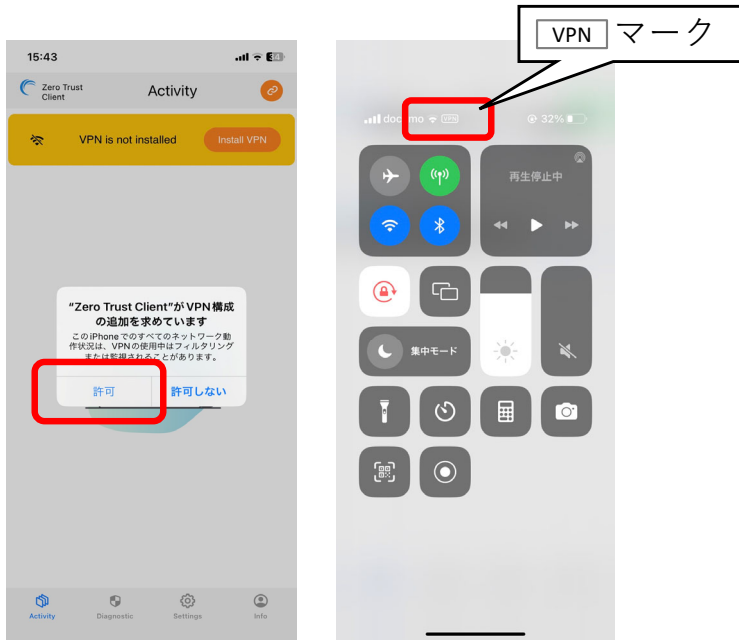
15:43

Zero Trust Client

Activity

VPN is not installed

Install VPN

“Zero Trust Client”がVPN構成の追加を求めています

このiPhoneでのすべてのネットワーク動作状況は、VPNの使用中はフィルタリングまたは監視されることがあります。

許可

許可しない

Activity

Diagnostic

Settings

Info

VPN マーク

docomo

VPN

32%

再生停止中

集中モード